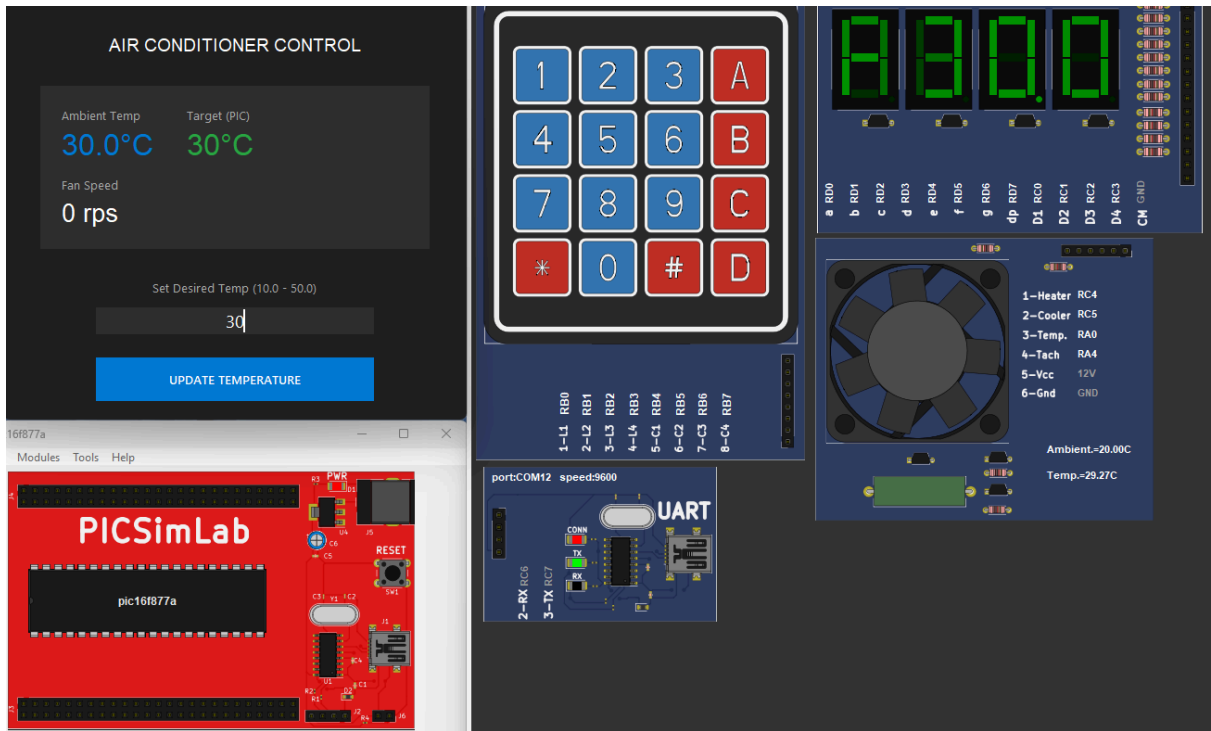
AIR CONDITIONER CONTROL

Ambient Temp
30.0°C

Target (PIC)
30°C

Fan Speed
0 rps

Set Desired Temp (10.0 - 50.0)

30

UPDATE TEMPERATURE

16f877a

Modules Tools Help

PWR

PICSimLab

RESET

pic16f877a

1 2 3 A
4 5 6 B
7 8 9 C
* 0 # D

1-L1 RB0
2-L2 RB1
3-L3 RB2
4-L4 RB3
5-C1 RB4
6-C2 RB5
7-C3 RB6
8-C4 RB7

a RD0
b RD1
c RD2
d RD3
e RD4
f RD5
g RD6
dp RD7
D1 RC0
D2 RC1
D3 RC2
D4 RC3
CM GND

1-Heater RC4
2-Cooler RC5
3-Temp. RA0
4-Tach RA4
5-Vcc 12V
6-Gnd GND

Ambient.=20.00C

Temp.=29.27C

port:COM12 speed:9600

UART

CONN
TX
RX

2-RX RC6
3-TX RC7